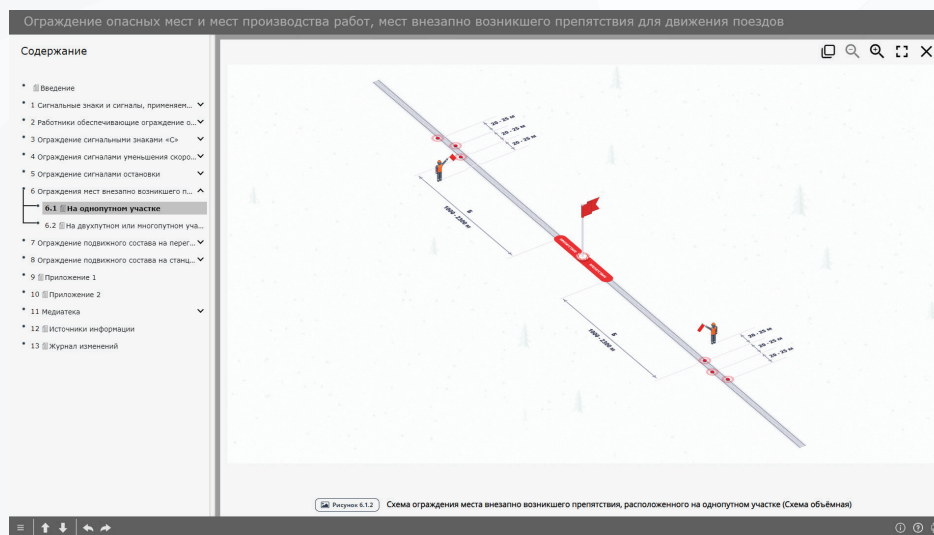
Ограждение опасных мест и мест производства работ, мест внезапно возникшего препятствия для движения поездов

Содержание

Введение
1 Сигнальные знаки и сигналы, применяем...
2 Работники обеспечивающие ограждение о...
3 Ограждение сигнальными знаками «С»
4 Ограждения сигналами уменьшения скоро...
5 Ограждение сигналами остановки
6 Ограждения мест внезапно возникшего п...
6.1 На однопутном участке
6.2 На двухпутном или многопутном уча...
7 Ограждение подвижного состава на перег...
8 Ограждение подвижного состава на станц...
9 Приложение 1
10 Приложение 2
11 Медиатека
12 Источники информации
13 Журнал изменений

20 - 25 м
20 - 25 м
20 - 25 м
Б
1000 - 1200 м
Б
1000 - 1200 м
20 - 25 м
20 - 25 м
20 - 25 м

Рисунок 6.1.2 Схема ограждения места внезапно возникшего препятствия, расположенного на однопутном участке (Схема объёмная)